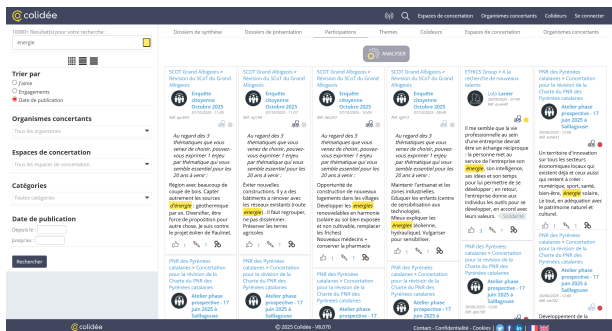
Colidée

Espaces de concertation Organismes concertants Colideurs Se connecter

1000+ Résultat(s) pour votre recherche :

énergie

Trier par
Thème
Engagements
Date de publication

Organismes concertants
Tous les organismes

Espaces de concertation
Tous les espaces de concertation

Catégories
Toutes catégories

Date de publication
Depuis le
Jusqu'au

Rechercher

Dossiers de synthèse | Dossiers de présentation | Participations | Thèmes | Colideurs | Espaces de concertation | Organismes concertants

ANALYSER

SCOT Grand Albigeois > Révision du SCoT du Grand Albigeois
Enquête citoyenne Octobre 2025

Au regard des 3 thématiques que vous venez de choisir, pouvez-vous exprimer 1 enjeu par thématique qui vous semble essentiel pour les 20 ans à venir :

Région avec beaucoup de coupe de bois. Capter autrement les sources d'énergie , par exemple par éo. Diversifier, être force de proposition pour autre chose. Je suis contre le projet éolien de Paulinet.

SCOT Grand Albigeois > Révision du SCoT du Grand Albigeois
Enquête citoyenne Octobre 2025

Au regard des 3 thématiques que vous venez de choisir, pouvez-vous exprimer 1 enjeu par thématique qui vous semble essentiel pour les 20 ans à venir :

Eviter nouvelles constructions. Il y a des bâtiments à rénover avec les nouvelles techniques inutile énergie . Il faut regrouper, ne pas disséminer. Préserver les terres agricoles

SCOT Grand Albigeois > Révision du SCoT du Grand Albigeois
Enquête citoyenne Octobre 2025

Au regard des 3 thématiques que vous venez de choisir, pouvez-vous exprimer 1 enjeu par thématique qui vous semble essentiel pour les 20 ans à venir :

Opportunité de construction de nouveaux logements dans les villages Développer les énergies renouvelables en harmonie (solaire au sol bien exposée et non cultivable, remplacer les friches) Nouveaux médecins + conserver le pharmacie

SCOT Grand Albigeois > Révision du SCoT du Grand Albigeois
Enquête citoyenne Octobre 2025

Au regard des 3 thématiques que vous venez de choisir, pouvez-vous exprimer 1 enjeu par thématique qui vous semble essentiel pour les 20 ans à venir :

Maintenir l'artisanat et les zones industrielles. Eduquer les enfants (centre de sensibilisation aux technologie). Mieux expliquer les énergies (éolienne, hydraulique). Vigilance pour sensibiliser.

ETHICS Group > À la recherche de nouveaux talents
Lolo Lanier

Il me semble que la vie professionnelle au sein d'une entreprise devrait être un échange réciproque : la personne met au service de l'entreprise son énergie , son intelligence, ses idées et son temps pour permettre de se développer ; en retour, l'entreprise donne aux individus les outils pour se développer, en accord avec leurs valeurs.

PNR des Pyrénées catalanes > Concertation pour la révision de la Charte du PNR des Pyrénées catalanes

Un territoire d'innovation sur tous les secteurs économiques locaux qui existent déjà et ceux aussi qui restent à créer : numérique, sport, santé, bien-être, énergie solaire. Le tout, en adéquation avec le patrimoine naturel et culturel.

PNR des Pyrénées catalanes > Concertation pour la révision de la Charte du PNR des Pyrénées catalanes
Atelier phase prospective - 17 juin 2025 à Saillagouse

PNR des Pyrénées catalanes > Concertation pour la révision de la Charte du PNR des Pyrénées catalanes
Atelier phase prospective - 17 juin 2025 à Saillagouse

PNR des Pyrénées catalanes > Concertation pour la révision de la Charte du PNR des Pyrénées catalanes
Atelier phase prospective - 17 juin 2025 à Saillagouse

PNR des Pyrénées catalanes > Concertation pour la révision de la Charte du PNR des Pyrénées catalanes
Atelier phase prospective - 17 juin 2025 à Saillagouse

Atelier phase prospective - 17 juin 2025 à Saillagouse

Développement de la

Colidée © 2025 Colidée - V8.070 Contact - Confidentialité - Cookies